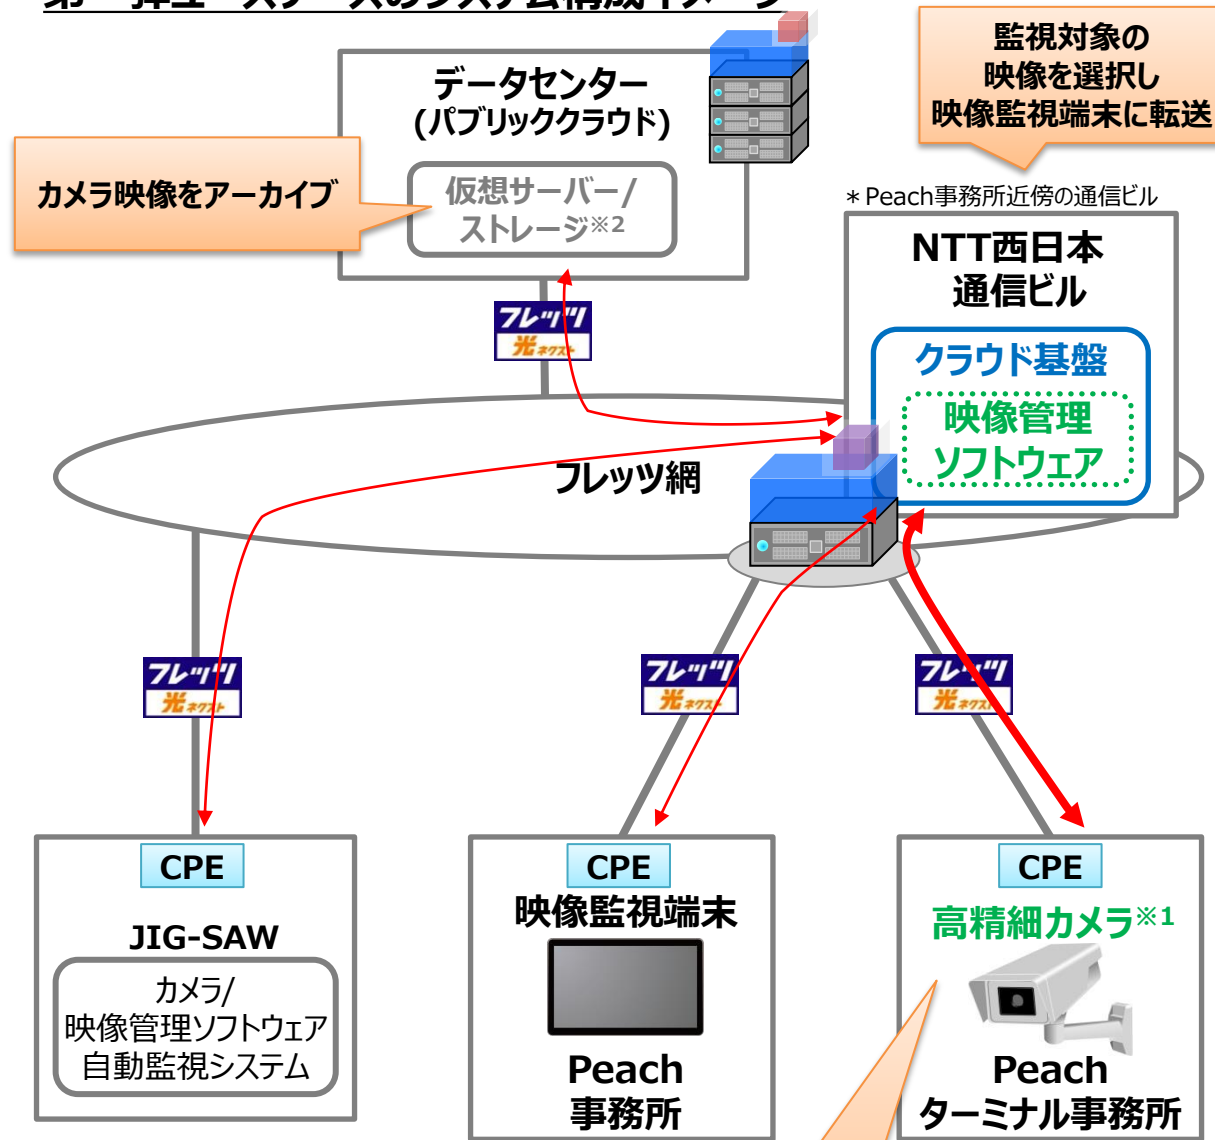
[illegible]

監視対象の
映像を選択し
映像監視端末に転送

データセンター
(パブリッククラウド)

カメラ映像をアーカイブ

仮想サーバー/
ストレージ※2

＊Peach事務所近傍の通信ビル

NTT西日本
通信ビル

クラウド基盤

映像管理
ソフトウェア

フレッツ
光ネクスト

フレッツ網

フレッツ
光ネクスト

フレッツ
光ネクスト

フレッツ
光ネクスト

CPE

JIG-SAW

カメラ/
映像管理ソフトウェア
自動監視システム

CPE

映像監視端末

Peach
事務所

CPE

高精細カメラ※1

Peach
ターミナル事務所